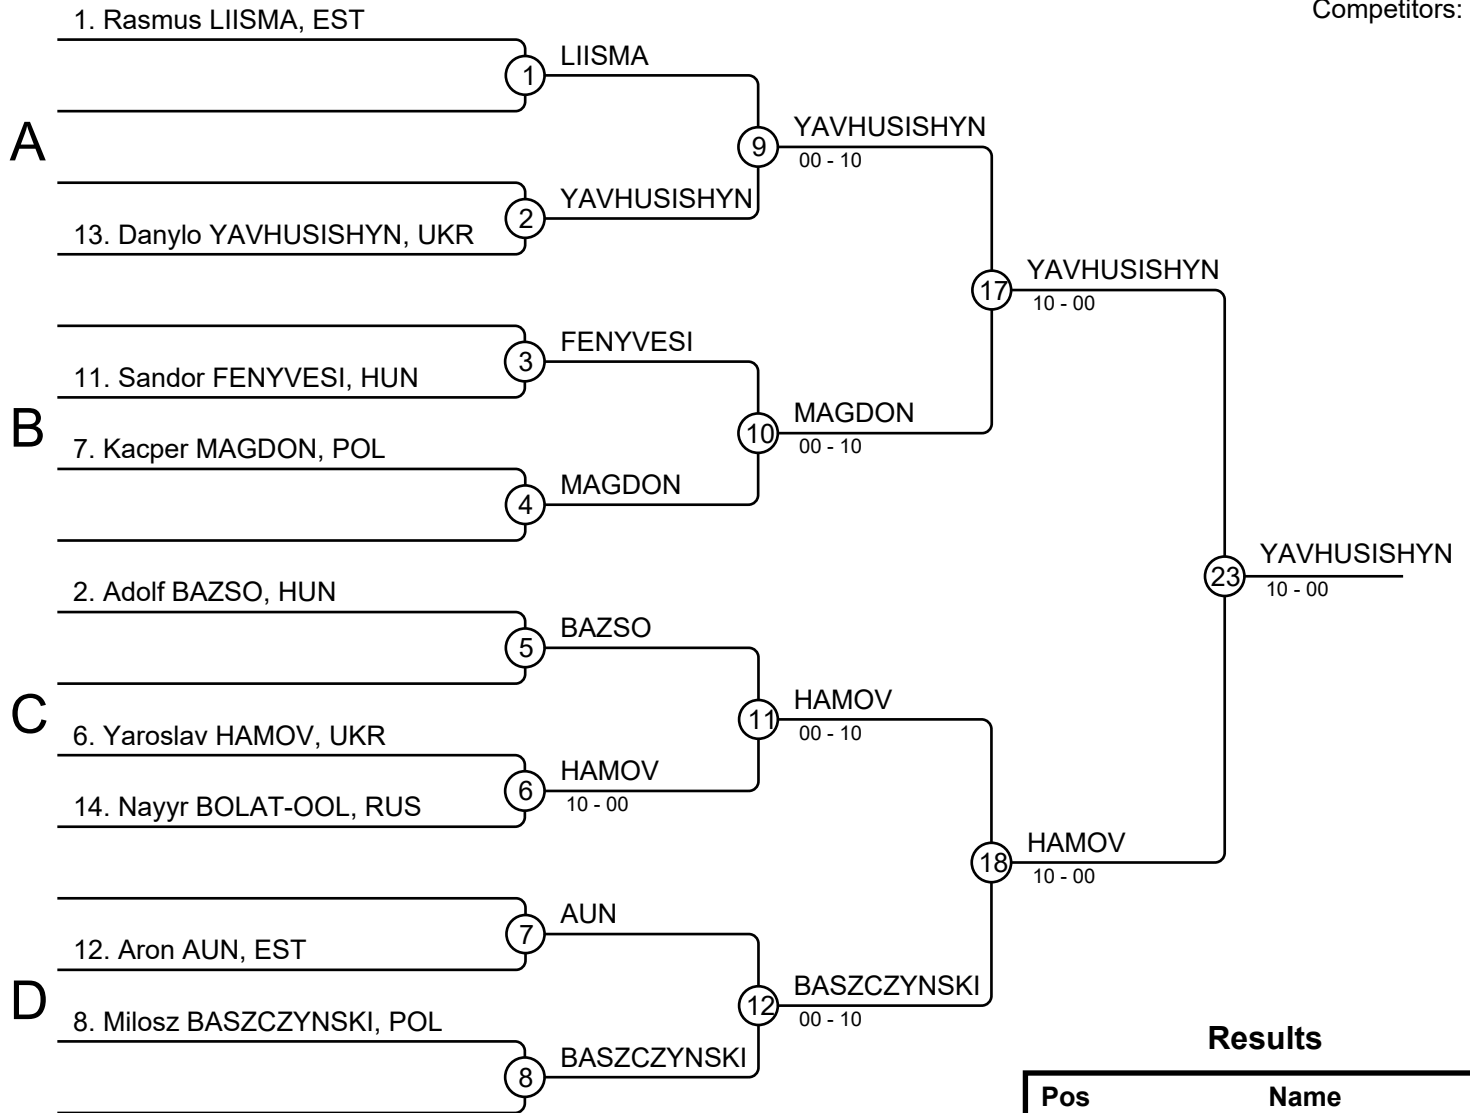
Competitors:

A

1. Rasmus LIISMA, EST

1

LIISMA

9

YAVHUSISHYN

00 - 10

2

YAVHUSISHYN

13. Danylo YAVHUSISHYN, UKR

17

YAVHUSISHYN

10 - 00

B

3

FENYVESI

11. Sandor FENYVESI, HUN

10

MAGDON

00 - 10

7. Kacper MAGDON, POL

4

MAGDON

23

YAVHUSISHYN

10 - 00

C

2. Adolf BAZSO, HUN

5

BAZSO

11

HAMOV

00 - 10

6. Yaroslav HAMOV, UKR

6

HAMOV

10 - 00

14. Nayyr BOLAT-OOL, RUS

18

HAMOV

10 - 00

D

7

AUN

12. Aron AUN, EST

12

BASZCZYNSKI

00 - 10

8. Milosz BASZCZYNSKI, POL

8

BASZCZYNSKI

Results

| Pos | Name |
|---|---|